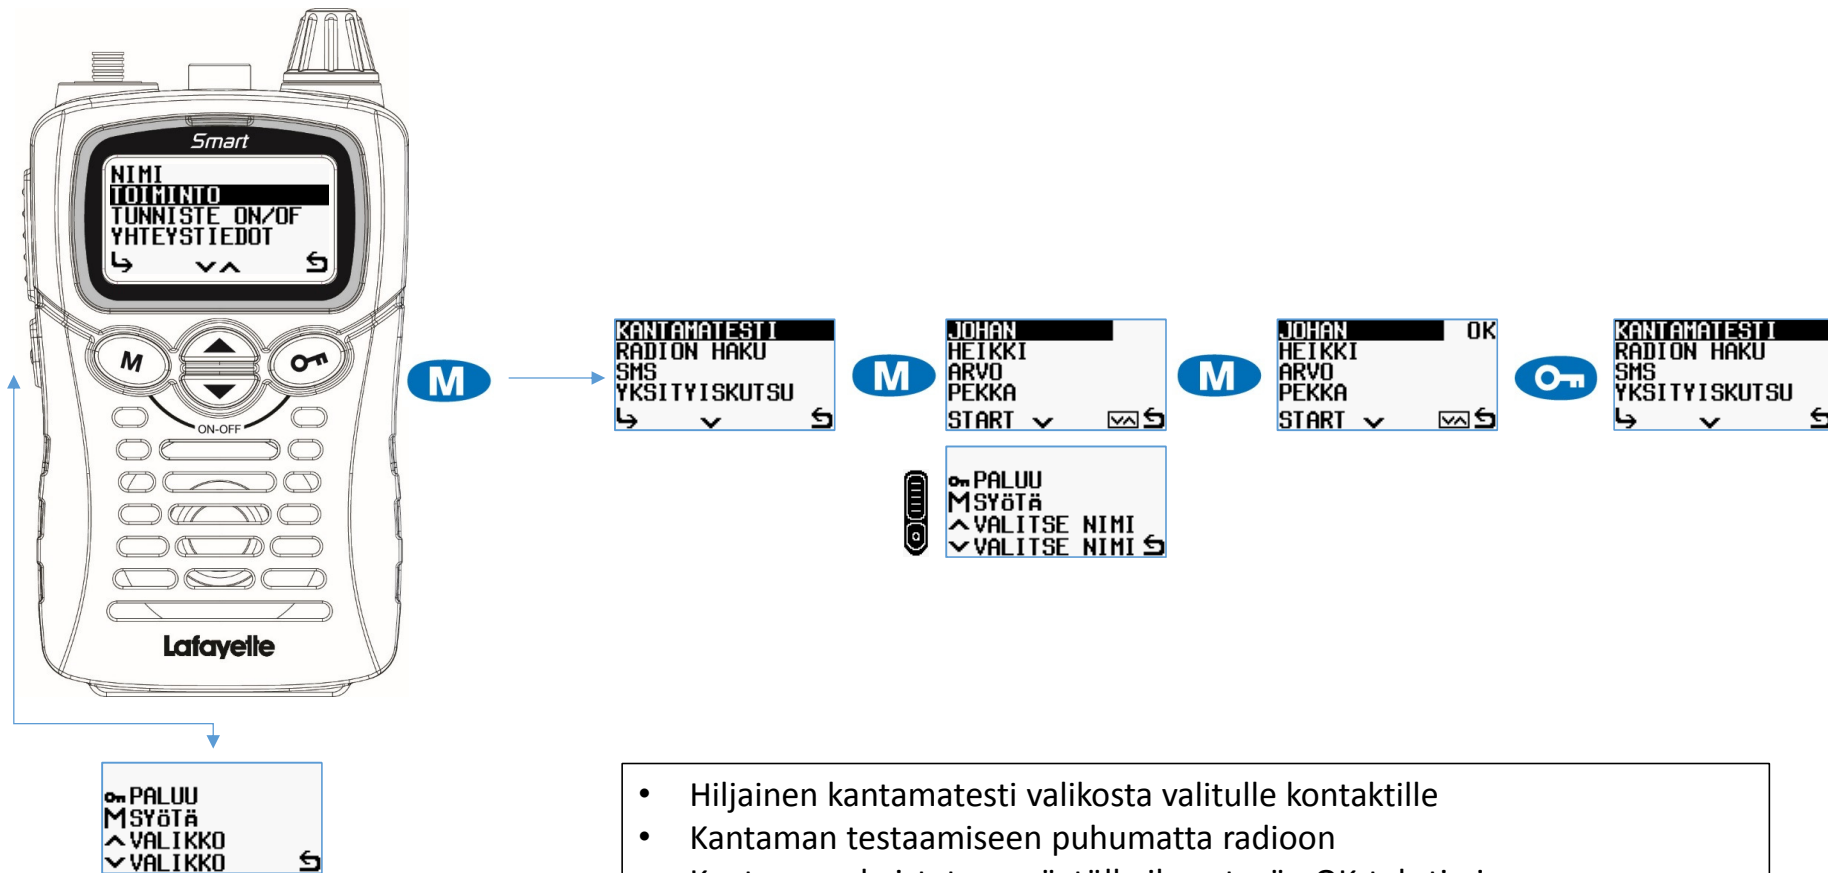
Smart
NIMI
TOIMINTO
TUNNISTE ON/OF
YHTEYSTIEDOT

M
ON-OFF
Lafayette

M

KANTAMATESTI
RADION HAKU
SMS
YKSITYISKUTSU

M

JOHAN
HEIKKI
ARVO
PEKKA
START

M

JOHAN OK
HEIKKI
ARVO
PEKKA
START

KANTAMATESTI
RADION HAKU
SMS
YKSITYISKUTSU

PALUU
MSYÖTÄ
VALITSE NIMI
VALITSE NIMI

PALUU
MSYÖTÄ
VALIKKO
VALIKKO

• Hiljainen kantamatesti valikosta valitulle kontaktille
• Kantaman testaamiseen puhumatta radioon
• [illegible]